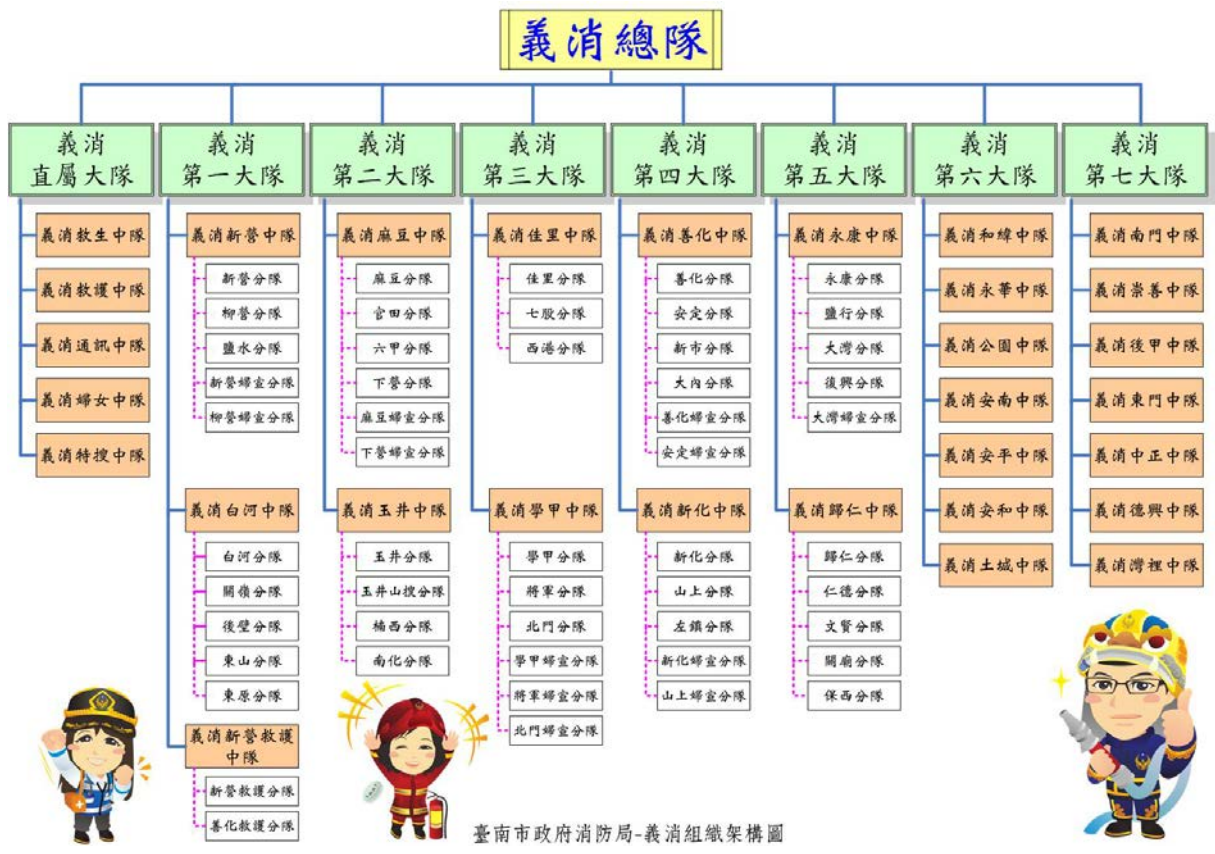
義消總隊

義消直屬大隊
義消救生中隊
義消救護中隊
義消通訊中隊
義消婦女中隊
義消特搜中隊

義消第一大隊
義消新營中隊
新營分隊
柳營分隊
鹽水分隊
新營婦宣分隊
柳營婦宣分隊
義消白河中隊
白河分隊
關嶺分隊
後壁分隊
東山分隊
東原分隊
義消新營救護中隊
新營救護分隊
善化救護分隊

義消第二大隊
義消麻豆中隊
麻豆分隊
官田分隊
六甲分隊
下營分隊
麻豆婦宣分隊
下營婦宣分隊
義消玉井中隊
玉井分隊
玉井山搜分隊
楠西分隊
南化分隊

義消第三大隊
義消佳里中隊
佳里分隊
七股分隊
西港分隊
義消學甲中隊
學甲分隊
將軍分隊
北門分隊
學甲婦宣分隊
將軍婦宣分隊
北門婦宣分隊

義消第四大隊
義消善化中隊
善化分隊
安定分隊
新市分隊
大內分隊
善化婦宣分隊
安定婦宣分隊
義消新化中隊
新化分隊
山上分隊
左鎮分隊
新化婦宣分隊
山上婦宣分隊

義消第五大隊
義消永康中隊
永康分隊
鹽行分隊
大灣分隊
復興分隊
大灣婦宣分隊
義消歸仁中隊
歸仁分隊
仁德分隊
文賢分隊
關廟分隊
保西分隊

義消第六大隊
義消和緯中隊
義消永華中隊
義消公園中隊
義消安南中隊
義消安平中隊
義消安和中隊
義消土城中隊

義消第七大隊
義消南門中隊
義消崇善中隊
義消後甲中隊
義消東門中隊
義消中正中隊
義消德興中隊
義消灣裡中隊

臺南市政府消防局-義消組織架構圖